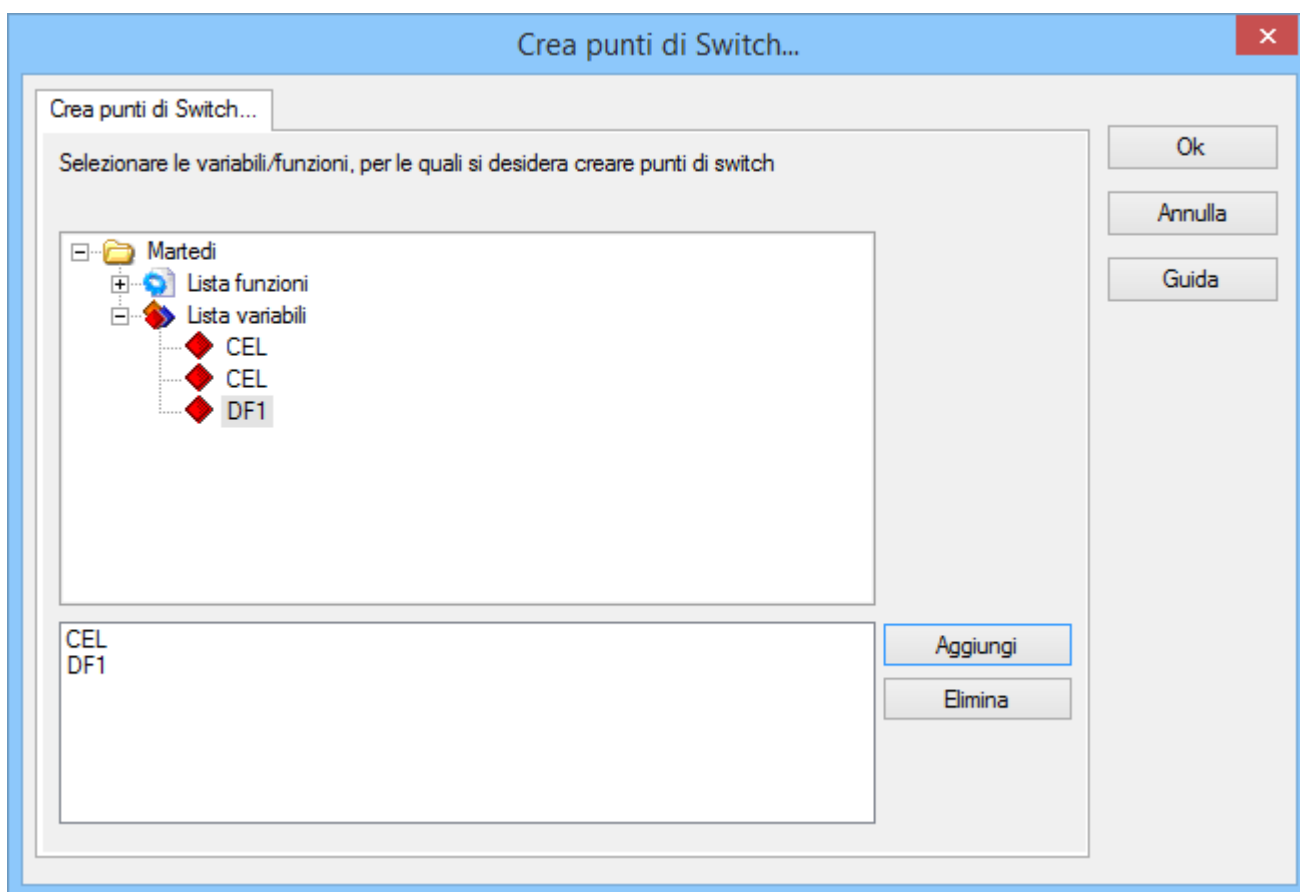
Crea punti di Switch...

Crea punti di Switch...

Selezionare le variabili/funzioni, per le quali si desidera creare punti di switch

Martedi
Lista funzioni
Lista variabili
CEL
CEL
DF1

CEL
DF1

Aggiungi
Elimina

Ok
Annulla
Guida